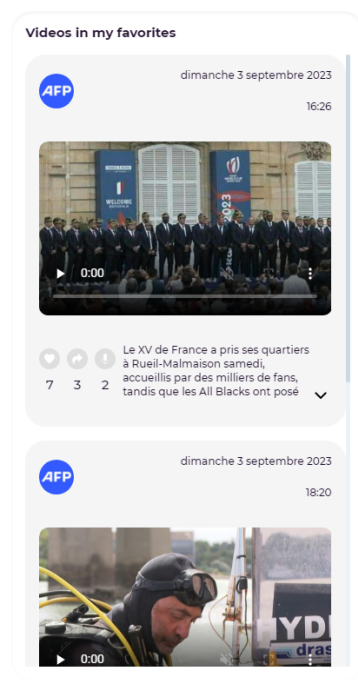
Videos in my favorites

AFP

dimanche 3 septembre 2023

16:26

WELCOME

2023

0:00

7 3 2

Le XV de France a pris ses quartiers à Rueil-Malmaison samedi, accueillis par des milliers de fans, tandis que les All Blacks ont posé

AFP

dimanche 3 septembre 2023

18:20

HYD

0:00